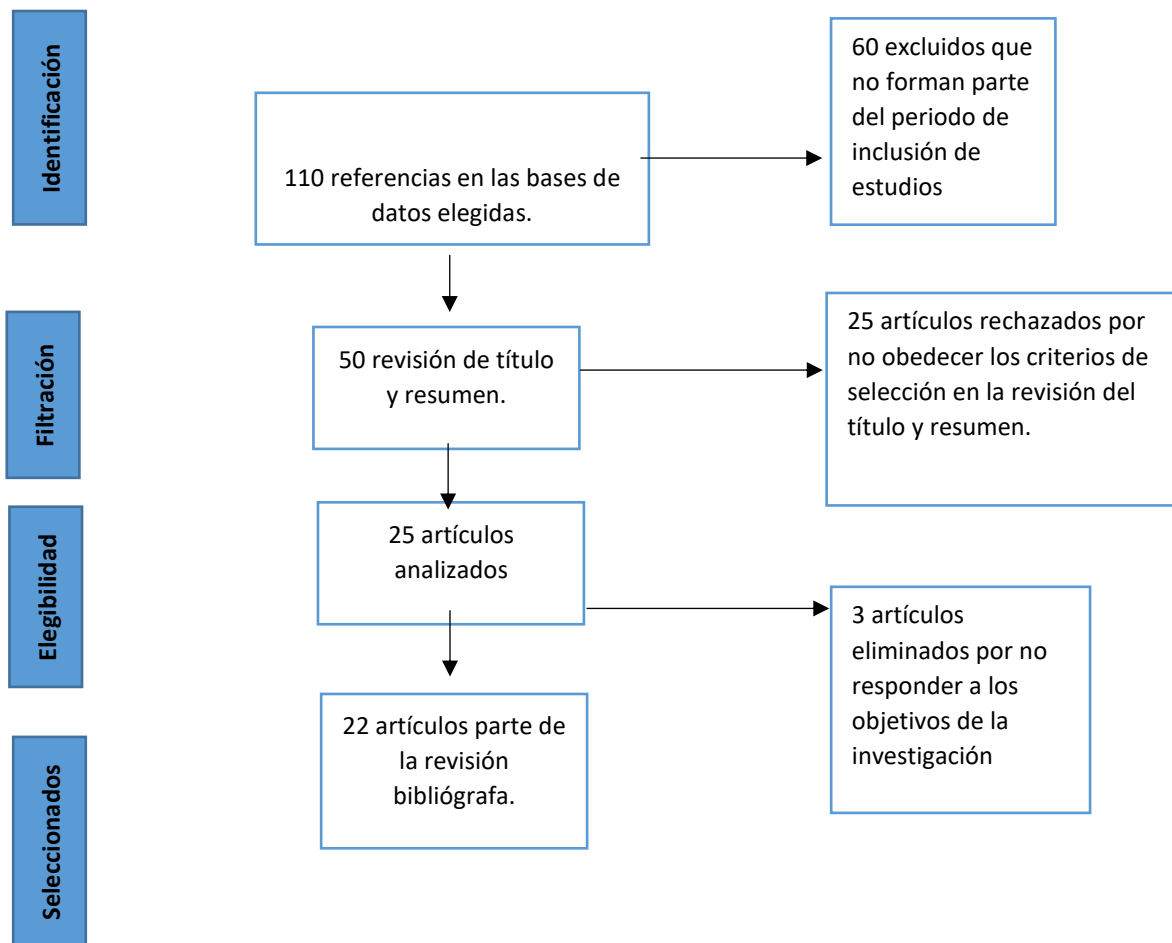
Identificación

110 referencias en las bases de datos elegidas.

60 excluidos que no forman parte del periodo de inclusión de estudios

Filtración

50 revisión de título y resumen.

25 artículos rechazados por no obedecer los criterios de selección en la revisión del título y resumen.

Elegibilidad

25 artículos analizados

3 artículos eliminados por no responder a los objetivos de la investigación

Seleccionados

22 artículos parte de la revisión bibliógrafa.